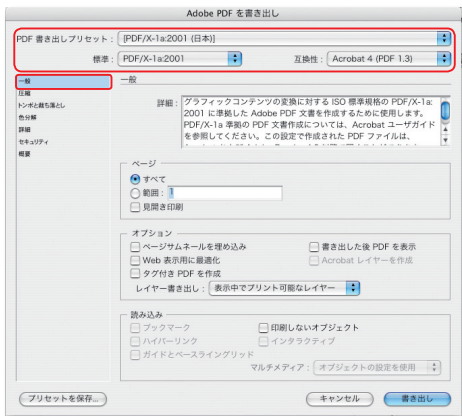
Adobe PDF を書き出し

PDF 書き出しプリセット : [PDF/X-1a:2001 (日本)]

標準 : PDF/X-1a:2001

互換性 : Acrobat 4 (PDF 1.3)

一般
圧縮
トンボと裁ち落とし
色分解
詳細
セキュリティ
概要

一般

詳細 : グラフィックコンテンツの変換に対する ISO 標準規格の PDF/X-1a: 2001 に準拠した Adobe PDF 文書を作成するために使用します。PDF/X-1a 準拠の PDF 文書作成については、Acrobat ユーザガイドを参照してください。この設定で作成された PDF ファイルは、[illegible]

ページ
すべて
範囲 : 1
見開き印刷

オプション
ページサムネールを埋め込み
Web 表示用に最適化
タグ付き PDF を作成
書き出した後 PDF を表示
Acrobat レイヤーを作成
レイヤー書き出し : 表示中でプリント可能なレイヤー

読み込み
ブックマーク
ハイパーリンク
ガイドとベースライングリッド
印刷しないオブジェクト
インタラクティブ
マルチメディア : オブジェクトの設定を使用

プリセットを保存...
キャンセル
書き出し